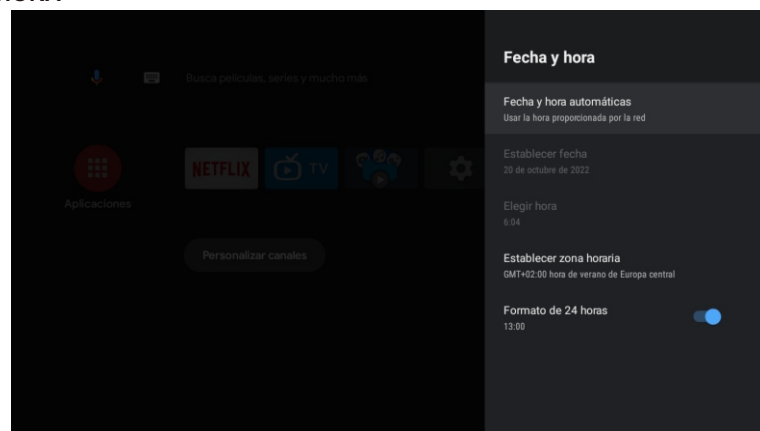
Busca películas, series y mucho más

NETFLIX

TV

Aplicaciones

Personalizar canales

Fecha y hora

Fecha y hora automáticas
Usar la hora proporcionada por la red

Establecer fecha
20 de octubre de 2022

Elegir hora
6:04

Establecer zona horaria
GMT+02:00 hora de verano de Europa central

Formato de 24 horas
13:00